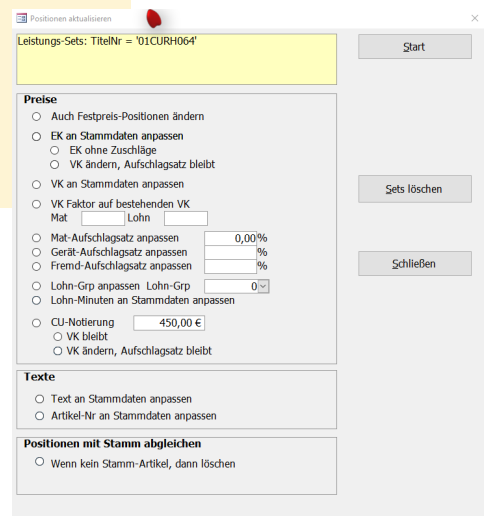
Positionen aktualisieren

Leistungs-Sets: TitelNr = '01CURH064'

Start

Preise

Auch Festpreis-Positionen ändern

EK an Stammdaten anpassen

EK ohne Zuschläge

VK ändern, Aufschlagsatz bleibt

VK an Stammdaten anpassen

VK Faktor auf bestehenden VK

Mat Lohn

Mat-Aufschlagsatz anpassen 0,00 %

Gerät-Aufschlagsatz anpassen %

Fremd-Aufschlagsatz anpassen %

Lohn-Grp anpassen Lohn-Grp 0

Lohn-Minuten an Stammdaten anpassen

CU-Notierung 450,00 €

VK bleibt

VK ändern, Aufschlagsatz bleibt

Sets löschen

Schließen

Texte

Text an Stammdaten anpassen

Artikel-Nr an Stammdaten anpassen

Positionen mit Stamm abgleichen

Wenn kein Stamm-Artikel, dann löschen